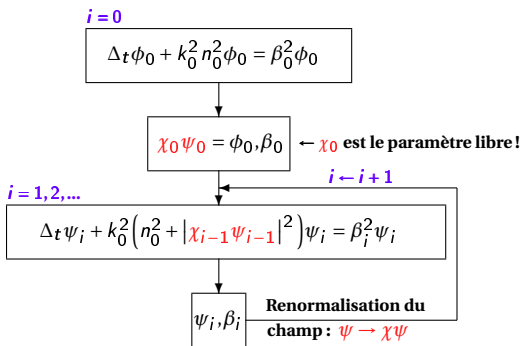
$i = 0$

$\Delta_t \phi_0 + k_0^2 n_0^2 \phi_0 = \beta_0^2 \phi_0$

$\chi_0 \psi_0 = \phi_0, \beta_0$ $\leftarrow \chi_0$ est le paramètre libre !

$i = 1, 2, ...$

$i \leftarrow i + 1$

$\Delta_t \psi_i + k_0^2 \left( n_0^2 + |\chi_{i-1} \psi_{i-1}|^2 \right) \psi_i = \beta_i^2 \psi_i$

$\psi_i, \beta_i$

Renormalisation du champ : $\psi \rightarrow \chi \psi$